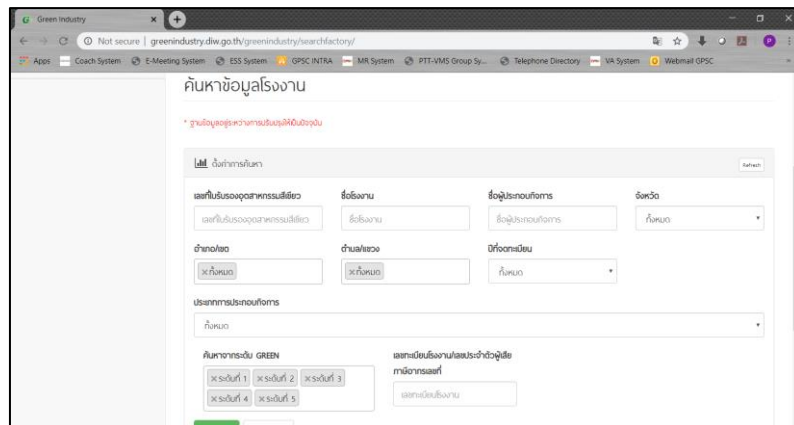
Green Industry

Not secure | greenindustry.diw.go.th/greenindustry/searchfactory/

Apps Coach System E-Meeting System ESS System GPSC INTRA MR System PTT-VMS Group Sy... Telephone Directory VA System Webmail GPSC

ค้นหาข้อมูลโรงงาน

* ฐานข้อมูลอยู่ระหว่างการปรับปรุงให้เป็นปัจจุบัน

ตั้งค่าการค้นหา

Refresh

เลขที่ใบรับรองอุตสาหกรรมสีเขียว
เลขที่ใบรับรองอุตสาหกรรมสีเขียว

ชื่อโรงงาน
ชื่อโรงงาน

ชื่อผู้ประกอบกิจการ
ชื่อผู้ประกอบกิจการ

จังหวัด
ทั้งหมด

อำเภอ/เขต
×ทั้งหมด

ตำบล/แขวง
×ทั้งหมด

ปีที่จดทะเบียน
ทั้งหมด

ประเภทการประกอบกิจการ
ทั้งหมด

ค้นหาจากระดับ GREEN
×ระดับที่ 1 ×ระดับที่ 2 ×ระดับที่ 3 ×ระดับที่ 4 ×ระดับที่ 5

เลขทะเบียนโรงงาน/เลขประจำตัวผู้เสียภาษีอากรเลขที่
เลขทะเบียนโรงงาน